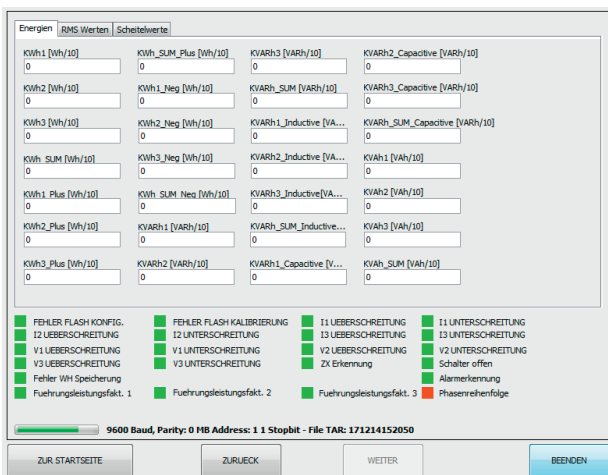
Energien | RMS Werten | Scheitelwerte

KWh1 [Wh/10]
0

KWh_SUM_Plus [Wh/10]
0

KVARh3 [VARh/10]
0

KVARh2_Capacitive [VARh/10]
0

KWh2 [Wh/10]
0

KWh1_Neg [Wh/10]
0

KVARh_SUM [VARh/10]
0

KVARh3_Capacitive [VARh/10]
0

KWh3 [Wh/10]
0

KWh2_Neg [Wh/10]
0

KVARh1_Inductive [VA...
0

KVARh_SUM_Capacitive [VARh/10]
0

KWh_SUM [Wh/10]
0

KWh3_Neg [Wh/10]
0

KVARh2_Inductive [VA...
0

KVAh1 [VAh/10]
0

KWh1_Plus [Wh/10]
0

KWh_SUM_Neg [Wh/10]
0

KVARh3_Inductive[VA...
0

KVAh2 [VAh/10]
0

KWh2_Plus [Wh/10]
0

KVARh1 [VARh/10]
0

KVARh_SUM_Inductive...
0

KVAh3 [VAh/10]
0

KWh3_Plus [Wh/10]
0

KVARh2 [VARh/10]
0

KVARh1_Capacitive [V...
0

KVAh_SUM [VAh/10]
0

FEHLER FLASH KONFIG.
I2 UEBERSCHREITUNG
V1 UEBERSCHREITUNG
V3 UEBERSCHREITUNG
Fehler WH Speicherung
Fuehrungsleistungsfakt. 1

FEHLER FLASH KALIBRIERUNG
I2 UNTERSCHREITUNG
V1 UNTERSCHREITUNG
V3 UNTERSCHREITUNG
Fuehrungsleistungsfakt. 2

I1 UEBERSCHREITUNG
I3 UEBERSCHREITUNG
V2 UEBERSCHREITUNG
ZX Erkennung
Fuehrungsleistungsfakt. 3

I1 UNTERSCHREITUNG
I3 UNTERSCHREITUNG
V2 UNTERSCHREITUNG
Schalter offen
Alarmerkennung
Phasenreihenfolge

9600 Baud, Parity: 0 MB Address: 1 1 Stopbit - File TAR: 171214152050

ZUR STARTSEITE | ZURUECK | WEITER | BEENDEN